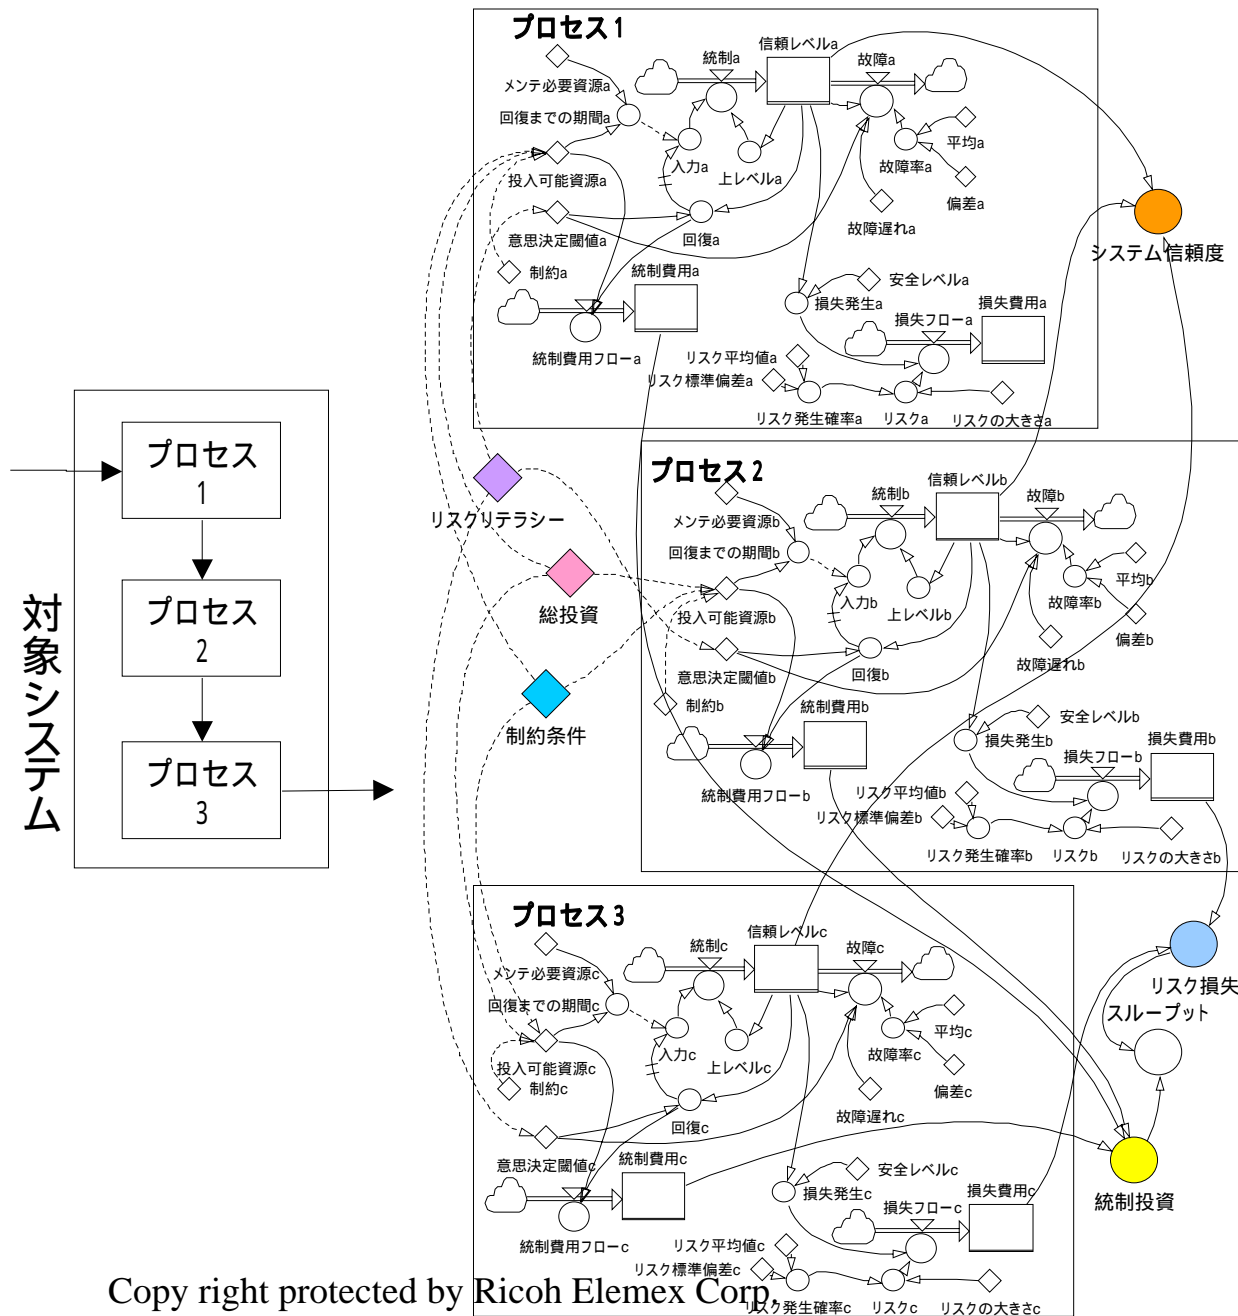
対象システム

プロセス 1

プロセス 2

プロセス 3

プロセス1
メンテ必要資源a
統制a
信頼レベルa
故障a
回復までの期間a
入力a
上レベルa
平均a
故障率a
投入可能資源a
偏差a
意思決定閾値a
回復a
故障遅れa
制約a
統制費用a
安全レベルa
損失発生a
損失費用a
損失フローa
統制費用フローa
リスク平均値a
リスク標準偏差a
リスク発生確率a
リスクa
リスクの大きさa

システム信頼度

リスクリテラシー
総投資
制約条件

プロセス2
メンテ必要資源b
統制b
信頼レベルb
故障b
回復までの期間b
入力b
上レベルb
平均b
故障率b
投入可能資源b
偏差b
意思決定閾値b
回復b
故障遅れb
制約b
統制費用b
安全レベルb
損失発生b
損失費用b
損失フローb
統制費用フローb
リスク平均値b
リスク標準偏差b
リスク発生確率b
リスクb
リスクの大きさb

プロセス3
メンテ必要資源c
統制c
信頼レベルc
故障c
回復までの期間c
入力c
上レベルc
平均c
故障率c
投入可能資源c
制約c
偏差c
回復c
故障遅れc
意思決定閾値c
統制費用c
安全レベルc
損失発生c
損失費用c
損失フローc
統制費用フローc
リスク平均値c
リスク標準偏差c
リスク発生確率c
リスクc
リスクの大きさc

リスク損失
スループット
統制投資

Copy right protected by Ricoh Elemex Corp.